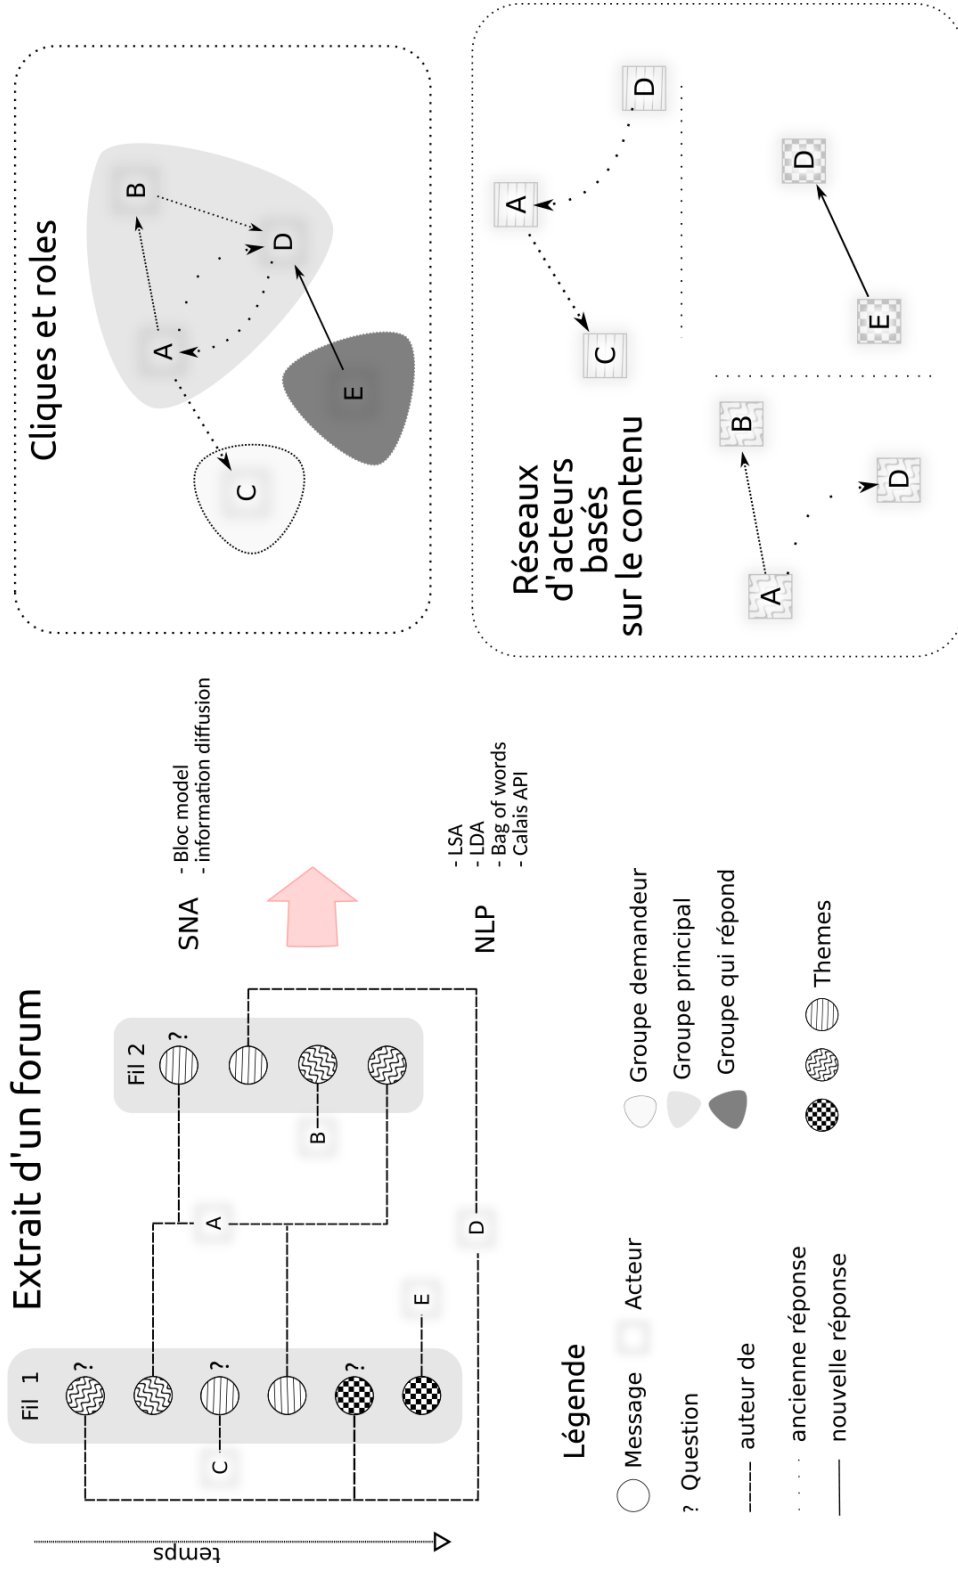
Extrait d'un forum

Fil 1

?

?

?

C

E

Fil 2

?

A

B

D

temps

SNA
- Bloc model
- information diffusion

NLP
- LSA
- LDA
- Bag of words
- Calais API

Légende

Message

Acteur

? Question

auteur de

ancienne réponse

nouvelle réponse

Groupe demandeur

Groupe principal

Groupe qui répond

Themes

Cliques et roles

B

A

D

C

E

Réseaux d'acteurs basés sur le contenu

A

B

D

A

C

D

E

D